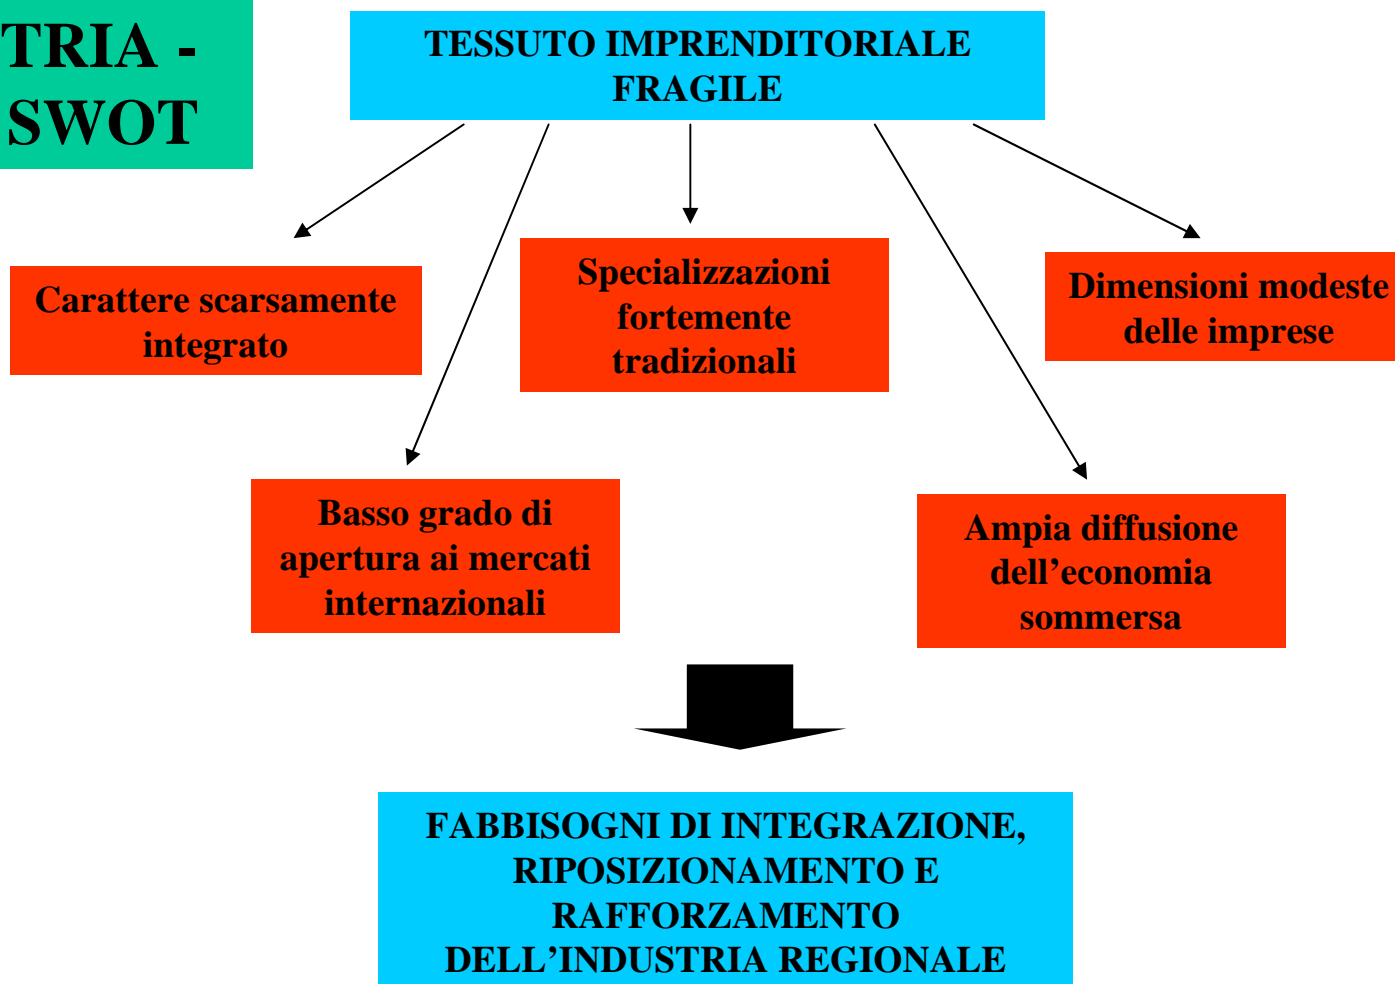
TRIA - SWOT

TESSUTO IMPRENDITORIALE FRAGILE

Carattere scarsamente integrato

Specializzazioni fortemente tradizionali

Dimensioni modeste delle imprese

Basso grado di apertura ai mercati internazionali

Ampia diffusione dell’economia sommersa

FABBISOGNI DI INTEGRAZIONE, RIPOSIZIONAMENTO E RAFFORZAMENTO DELL’INDUSTRIA REGIONALE